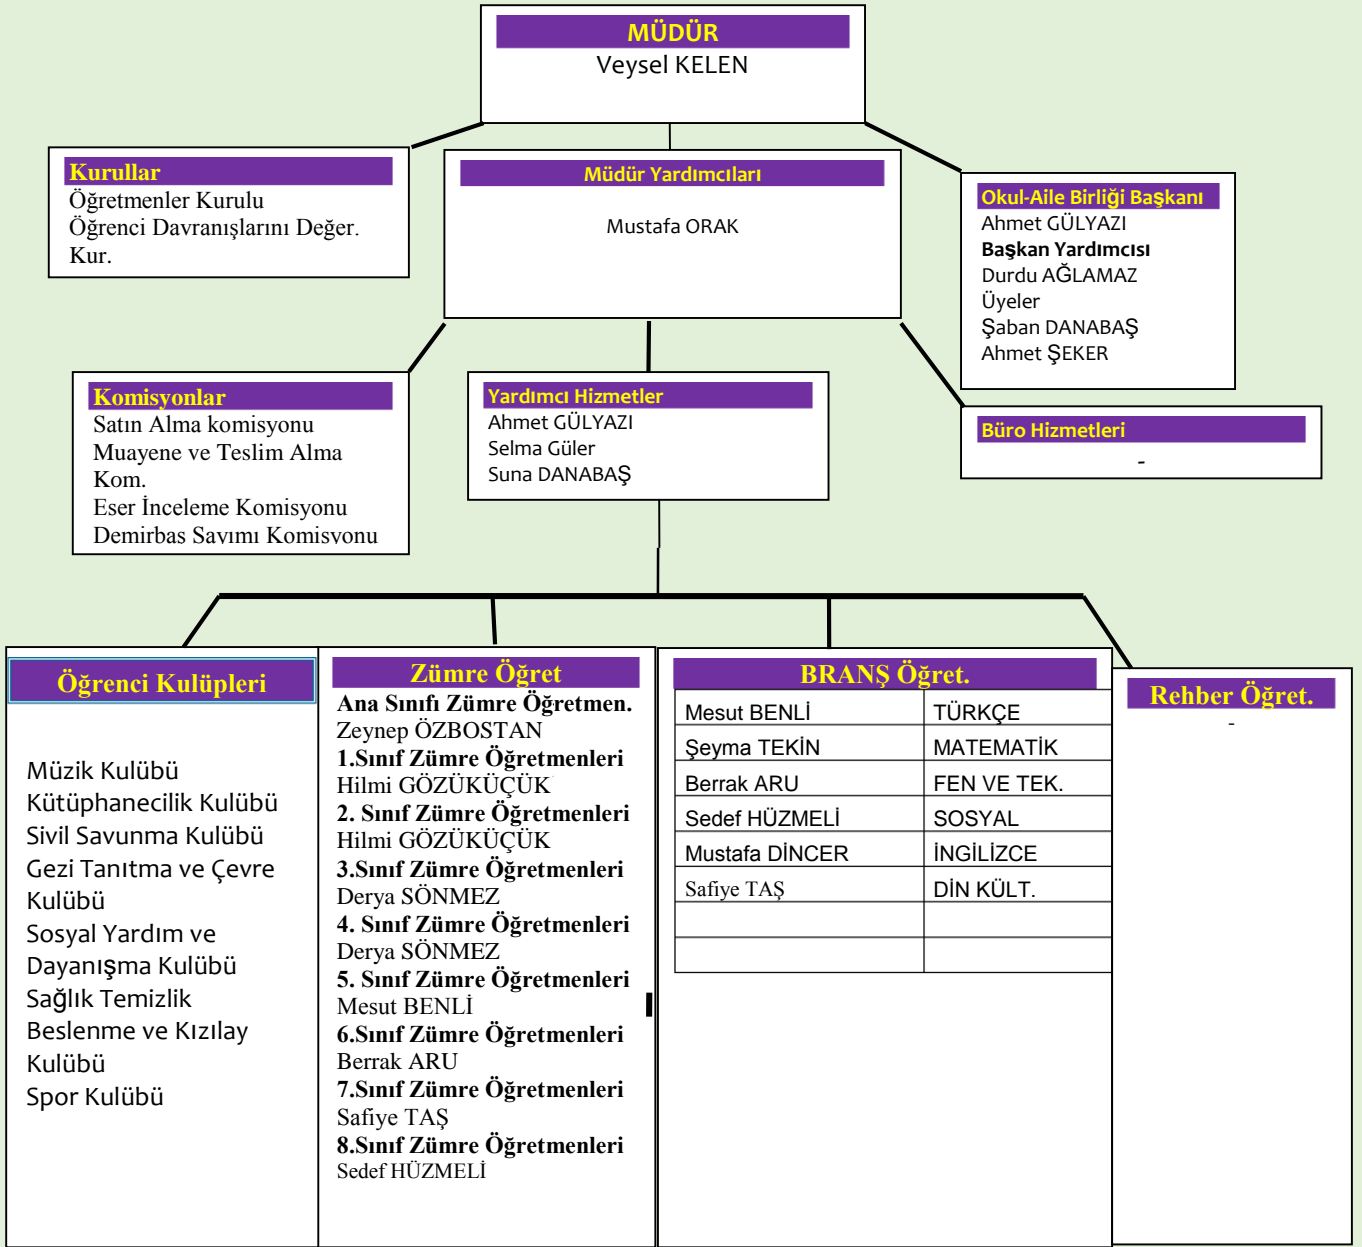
MÜDÜR
Veysel KELEN

Kurullar
Öğretmenler Kurulu
Öğrenci Davranışlarını Değer. Kur.

Müdür Yardımcıları
Mustafa ORAK

Okul-Aile Birliği Başkanı
Ahmet GÜLYAZI
Başkan Yardımcısı
Durdu AĞLAMAZ
Üyeler
Şaban DANABAŞ
Ahmet ŞEKER

Komisyonlar
Satın Alma komisyonu
Muayene ve Teslim Alma Kom.
Eser İnceleme Komisyonu
Demirbas Savımı Komisvonu

Yardımcı Hizmetler
Ahmet GÜLYAZI
Selma Güler
Suna DANABAŞ

Büro Hizmetleri
-

Öğrenci Kulüpleri

Müzik Kulübü
Kütüphanecilik Kulübü
Sivil Savunma Kulübü
Gezi Tanıtma ve Çevre Kulübü
Sosyal Yardım ve Dayanışma Kulübü
Sağlık Temizlik Beslenme ve Kızılay Kulübü
Spor Kulübü

Zümre Öğret
Ana Sınıfı Zümre Öğretmen.
Zeynep ÖZBOSTAN
1.Sınıf Zümre Öğretmenleri
Hilmi GÖZÜKÜÇÜK
2. Sınıf Zümre Öğretmenleri
Hilmi GÖZÜKÜÇÜK
3.Sınıf Zümre Öğretmenleri
Derya SÖNMEZ
4. Sınıf Zümre Öğretmenleri
Derya SÖNMEZ
5. Sınıf Zümre Öğretmenleri
Mesut BENLİ
6.Sınıf Zümre Öğretmenleri
Berrak ARU
7.Sınıf Zümre Öğretmenleri
Safiye TAŞ
8.Sınıf Zümre Öğretmenleri
Sedef HÜZMELİ

BRANŞ Öğret.

| | |
|---|---|
| Mesut BENLİ | TÜRKÇE |
| Şeyma TEKİN | MATEMATİK |
| Berrak ARU | FEN VE TEK. |
| Sedef HÜZMELİ | SOSYAL |
| Mustafa DİNCER | İNGİLİZCE |
| Safiye TAŞ | DİN KÜLT. |
| | |
| | |

Rehber Öğret.
-